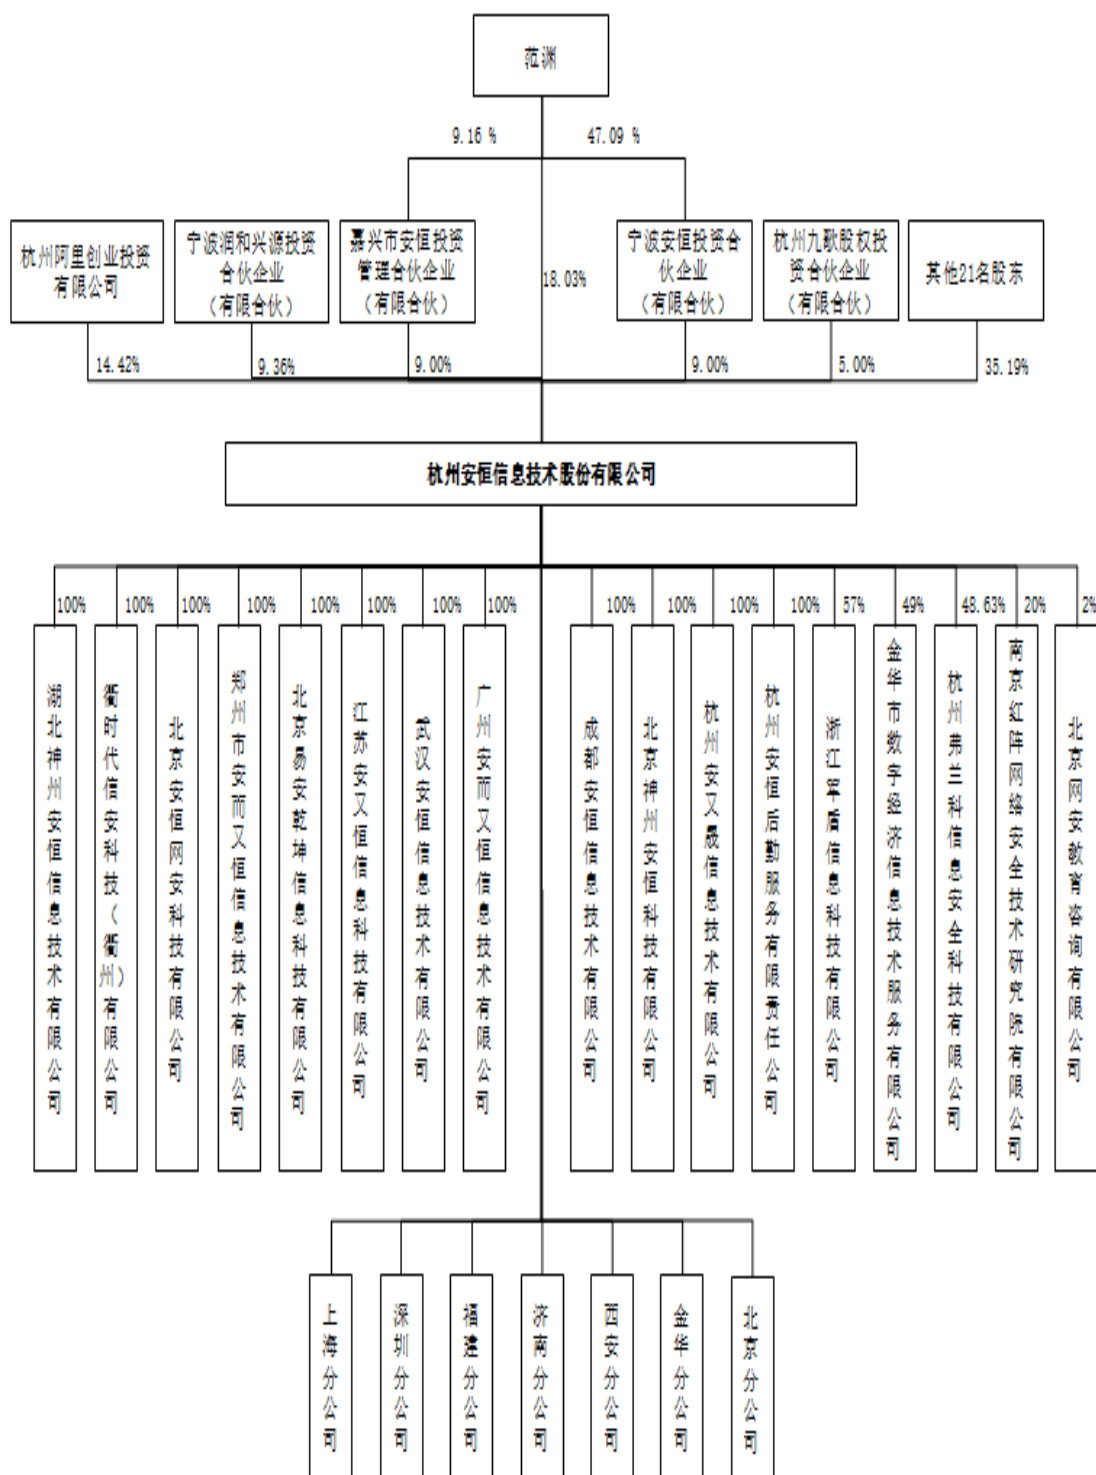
范渊

9.16 %

47.09 %

杭州阿里创业投资有限公司

宁波润和兴源投资合伙企业（有限合伙）

嘉兴市安恒投资管理合伙企业（有限合伙）

18.03%

宁波安恒投资合伙企业（有限合伙）

杭州九歌股权投资合伙企业（有限合伙）

其他21名股东

14.42%

9.36%

9.00%

9.00%

5.00%

35.19%

杭州安恒信息技术股份有限公司

100%

100%

100%

100%

100%

100%

100%

100%

100%

100%

100%

100%

57%

49%

48.63%

20%

2%

湖北神州安恒信息技术有限公司

衢时代信安科技（衢州）有限公司

北京安恒网安科技有限公司

郑州市安而又恒信息技术有限公司

北京易安乾坤信息科技有限公司

江苏安又恒信息科技有限公司

武汉安恒信息技术有限公司

广州安而又恒信息技术有限公司

成都安恒信息技术有限公司

北京神州安恒科技有限公司

杭州安又晟信息技术有限公司

杭州安恒后勤服务有限责任公司

浙江罕盾信息科技有限公司

金华市数字经济信息技术服务有限公司

杭州弗兰科信息安全科技有限公司

南京红阵网络安全技术研究院有限公司

北京网安教育咨询有限公司

上海分公司

深圳分公司

福建分公司

济南分公司

西安分公司

金华分公司

北京分公司